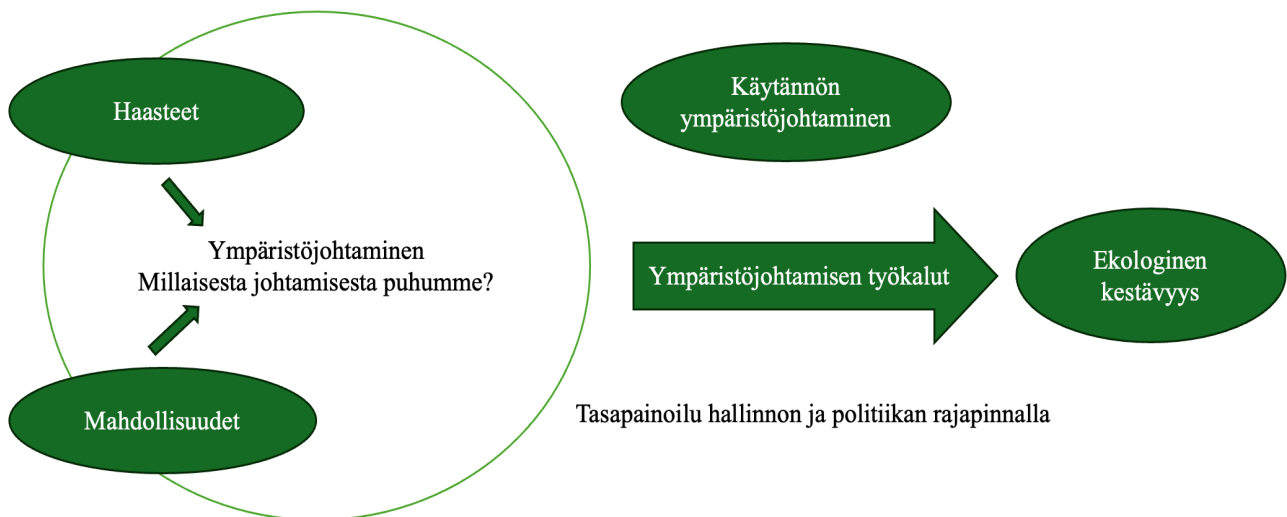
Haasteet

Käytännön ympäristöjohtaminen

Ympäristöjohtaminen
Millaisesta johtamisesta puhumme?

Ympäristöjohtamisen työkalut

Ekologinen kestävyys

Mahdollisuudet

Tasapainoilu hallinnon ja politiikan rajapinnalla